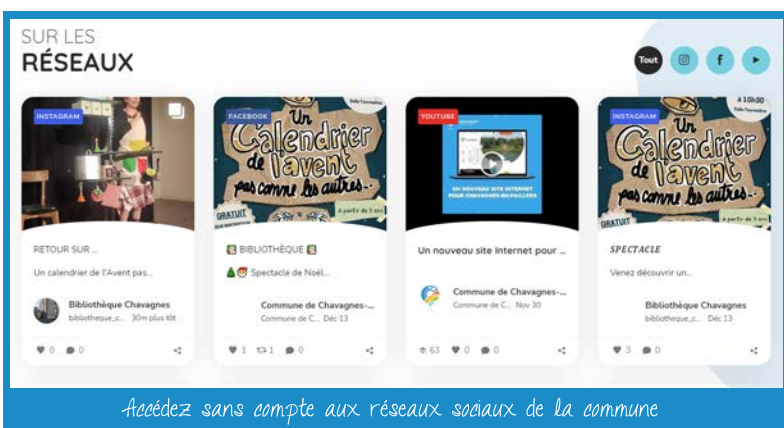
SUR LES
RÉSEAUX

Tout

INSTAGRAM

RETOUR SUR ...

Un calendrier de l'Avent pas...

Bibliothèque Chavagnes
bibliotheque_c... 30m plus tôt

0 0

FACEBOOK

Un Calendrier de l'avent pas comme les autres...

GRATUIT

BIBLIOTHÈQUE

Spectacle de Noël...

Commune de Chavagnes-...
Commune de C... Déc 13

1 1 0

YOUTUBE

UN NOUVEAU SITE INTERNET POUR CHAVAGNES-EN-PAILLERS

Un nouveau site Internet pour ...

Commune de Chavagnes-...
Commune de C... Nov 30

63 0 0

INSTAGRAM

Un Calendrier de l'avent pas comme les autres...

GRATUIT

SPECTACLE

Venez découvrir un...

Bibliothèque Chavagnes
bibliotheque_c... Déc 13

3 0

Accédez sans compte aux réseaux sociaux de la commune